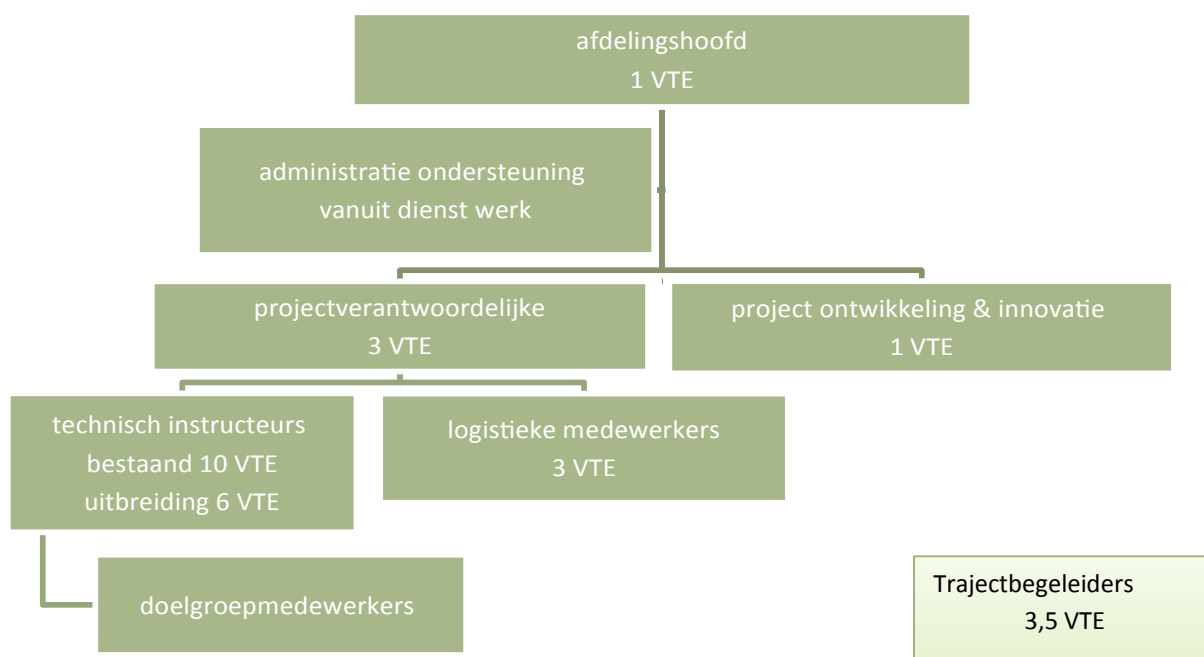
afdelingshoofd
1 VTE

administratie ondersteuning
vanuit dienst werk

projectverantwoordelijke
3 VTE

project ontwikkeling & innovatie
1 VTE

technisch instructeurs
bestaand 10 VTE
uitbreiding 6 VTE

logistieke medewerkers
3 VTE

doelgroepmedewerkers

Trajectbegeleiders
3,5 VTE